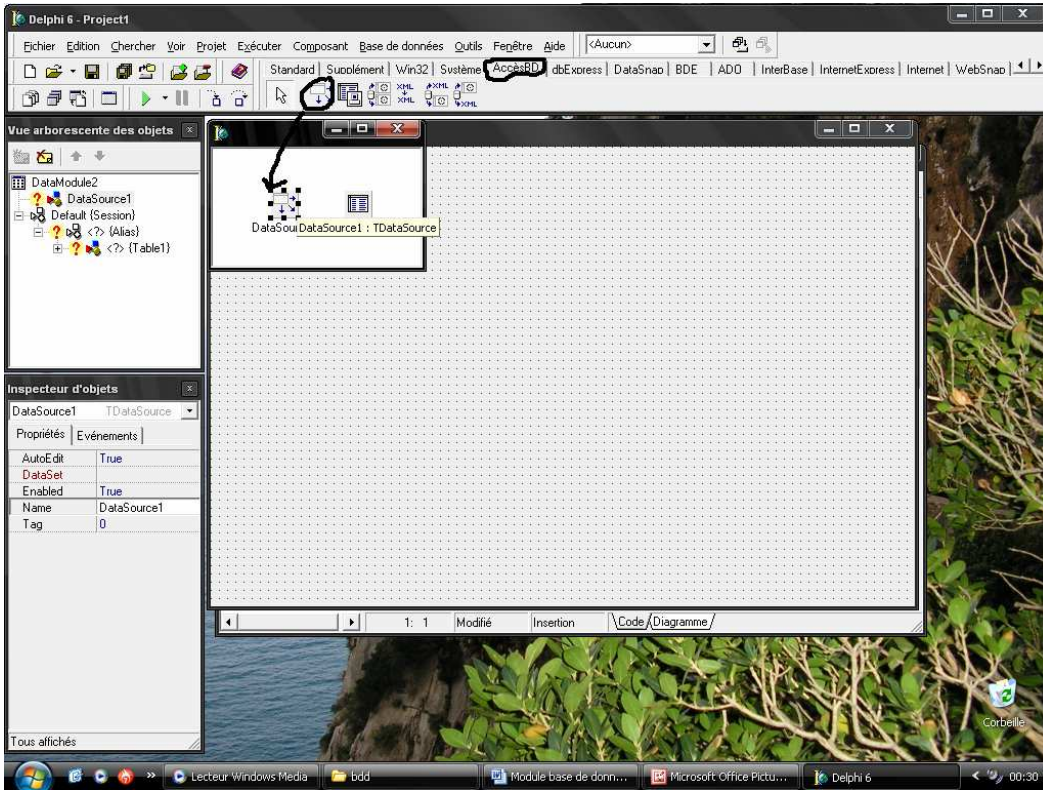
Delphi 6 - Project1

Fichier Edition Chercher Voir Projet Exécuter Composant Base de données Outils Fenêtre Aide <Aucun>

Standard | Supplément | Win32 | Système | AccèsBD | dbExpress | DataSnap | BDE | ADO | InterBase | InternetExpress | Internet | WebSnap

XML XML XML XML

Vue arborescente des objets

DataModule2
DataSource1
Default (Session)
<?> (Alias)
<?> (Table1)

DataSou DataSource1 : TDataSource

Inspecteur d'objets

DataSource1 TDataSource

Propriétés | Evénements

| | |
|---|---|
| AutoEdit | True |
| DataSet | |
| Enabled | True |
| Name | DataSource1 |
| Tag | 0 |

Tous affichés

1: 1 Modifié Insertion Code Diagramme

Corbeille

Lecteur Windows Media | bdd | Module base de donn... | Microsoft Office Pictu... | Delphi 6 | 00:30